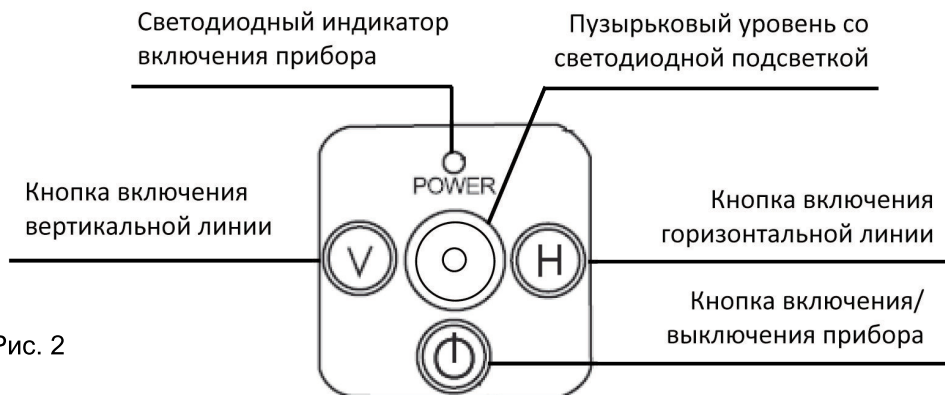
Светодиодный индикатор включения прибора

Пузырьковый уровень со светодиодной подсветкой

POWER

Кнопка включения вертикальной линии

V

H

Кнопка включения горизонтальной линии

Кнопка включения/ выключения прибора

Рис. 2